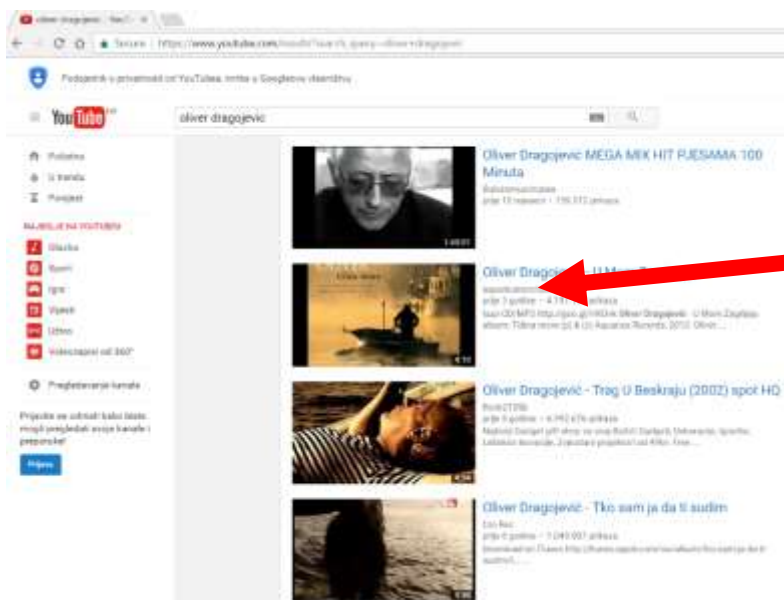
oliver dragojevic - YouTube ×

Secure | https://www.youtube.com/results?search_query=oliver+dragojevic

Podsjetnik o privatnosti od YouTubea, tvrtke u Googleovu vlasništvu

YouTube HR

oliver dragojevic

Početna
U trendu
Povijest

NAJBOLJE NA YOUTUBEU
Glazba
Sport
Igre
Vijesti
Uživo
Videozapisi od 360°

Pregledavanje kanala

Prijavite se odmah kako biste mogli pregledati svoje kanale i preporuke!

Prijava

Oliver Dragojević MEGA MIX HIT PJESAMA 100 Minuta
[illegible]
prije 10 mjeseci • 150.372 prikaza
1:40:01

Oliver Dragoj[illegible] U More Z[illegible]
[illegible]
prije 3 godine • 4.1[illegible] prikaza
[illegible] Oliver Dragojević - U More Zaplovi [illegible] 2012. Oliver ...
4:16

Oliver Dragojević - Trag U Beskraju (2002) spot HQ
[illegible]
prije 9 godina • 4.392.676 prikaza
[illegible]
4:34

Oliver Dragojević - Tko sam ja da ti sudim
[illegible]
prije 6 godina • 1.040.007 prikaza
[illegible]
4:58